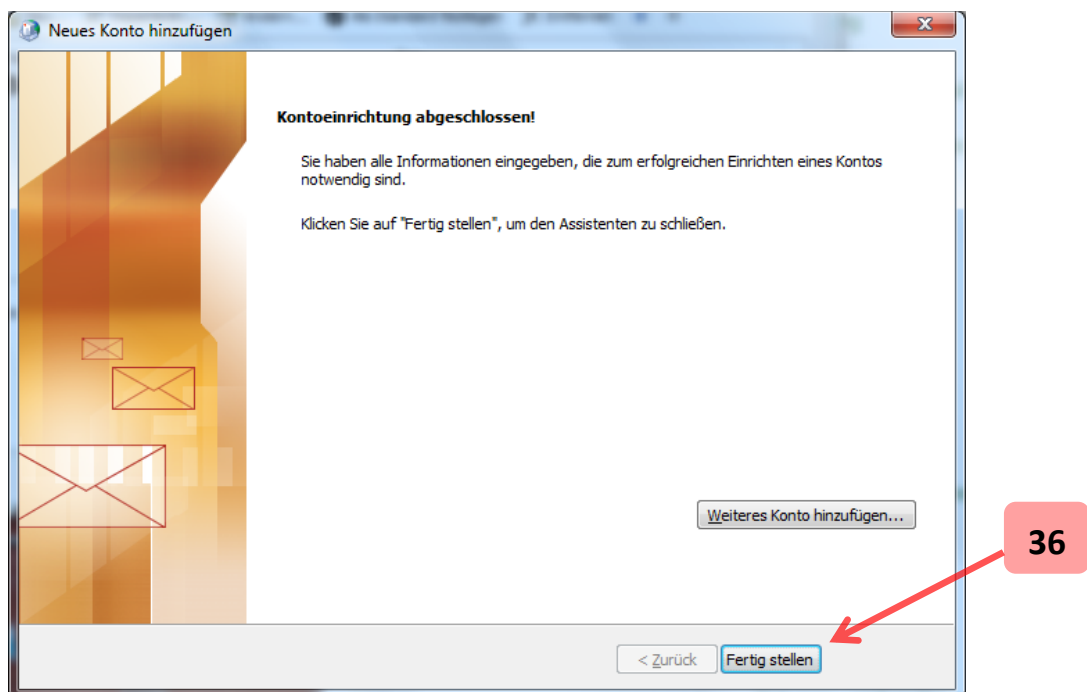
Neues Konto hinzufügen

Kontoeinrichtung abgeschlossen!

Sie haben alle Informationen eingegeben, die zum erfolgreichen Einrichten eines Kontos notwendig sind.

Klicken Sie auf "Fertig stellen", um den Assistenten zu schließen.

Weiteres Konto hinzufügen...

36

< Zurück

Fertig stellen